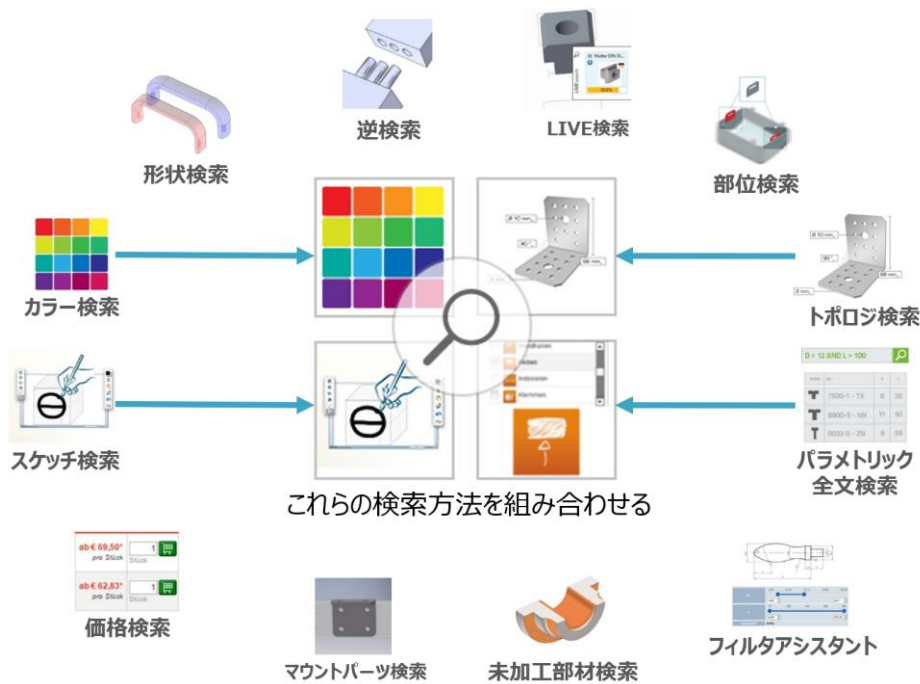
逆検索

LIVE検索

形状検索

部位検索

カラー検索

トポロジ検索

D < 12 AND L > 100

| | | | |
|---|---|---|---|
| | 7500-1 - TX | 8 | 20 |
| | 8900-5 - MX | 11 | 50 |
| | 0032-5 - ZN | 6 | 99 |

スケッチ検索

パラメトリック全文検索

これらの検索方法を組み合わせる

ab € 69,50*
pro Stück
1

ab € 62,83*
pro Stück
1

価格検索

マウントパーツ検索

未加工部材検索

フィルタアシスタント